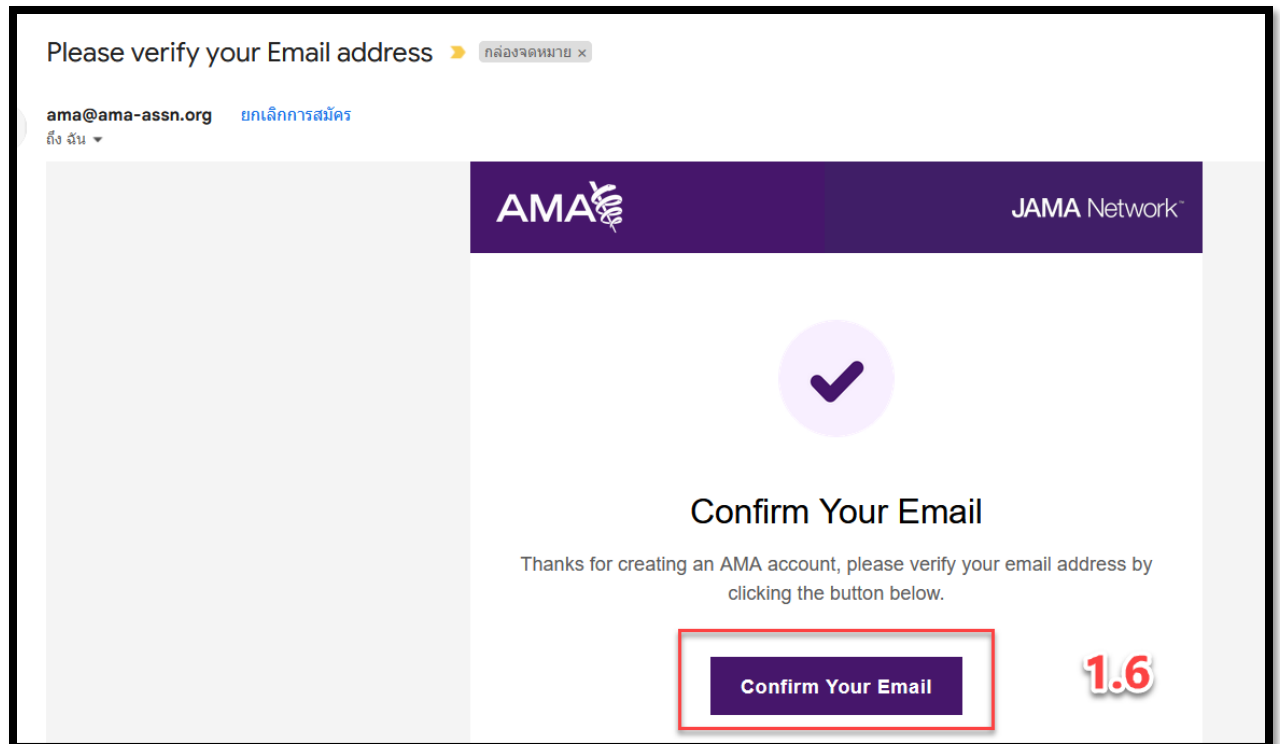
Please verify your Email address กล่องจดหมาย ×

ama@ama-assn.org ยกเลิกการสมัคร
ถึง ฉัน

AMA JAMA Network™

Confirm Your Email

Thanks for creating an AMA account, please verify your email address by clicking the button below.

Confirm Your Email

1.6